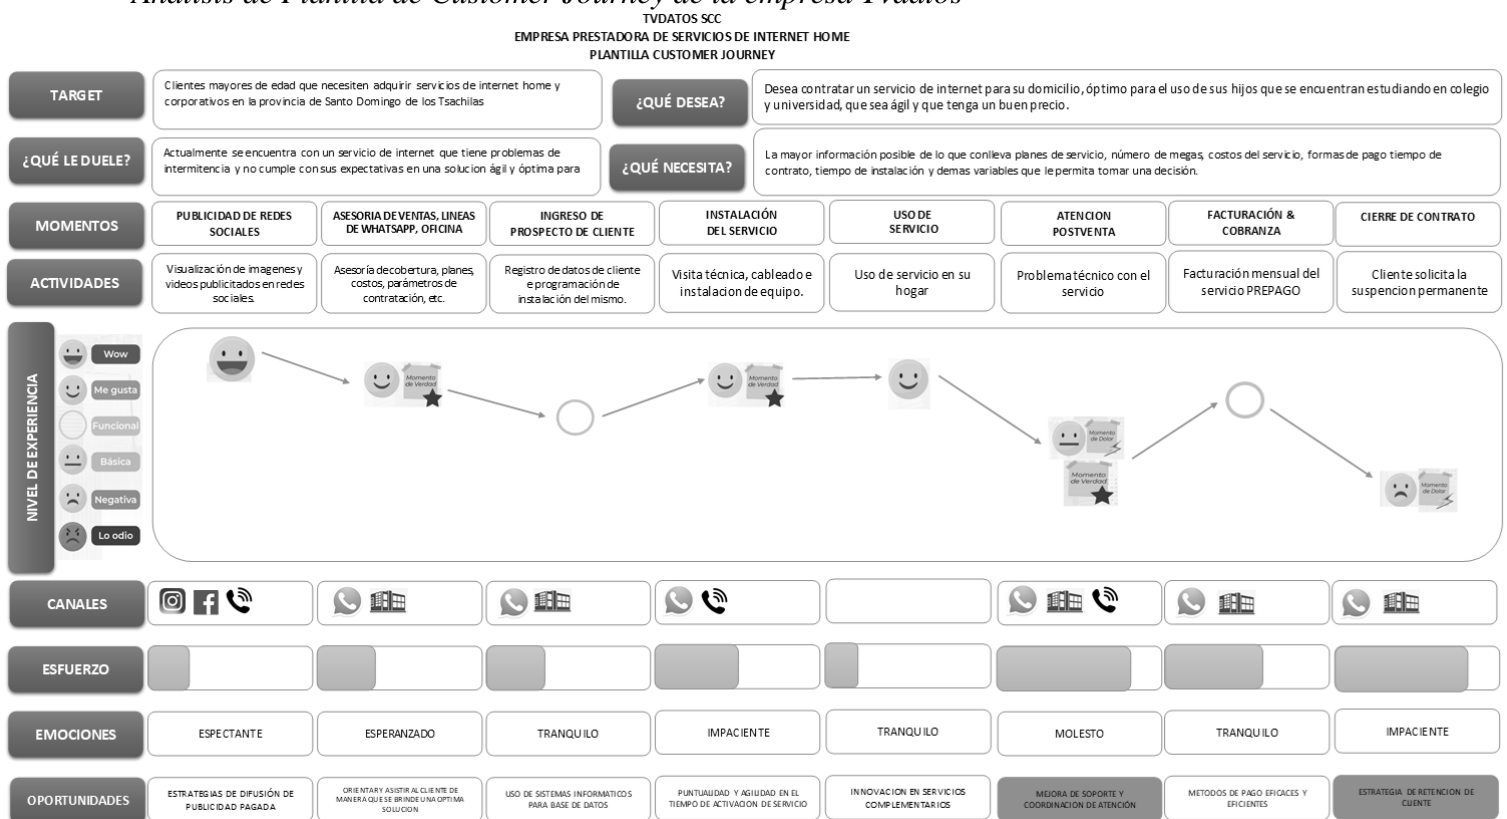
Análisis de Plantilla de Customer Journey de la empresa Tvdatos

TVDATOS SCC
EMPRESA PRESTADORA DE SERVICIOS DE INTERNET HOME
PLANTILLA CUSTOMER JOURNEY

TARGET

Clientes mayores de edad que necesiten adquirir servicios de internet home y corporativos en la provincia de Santo Domingo de los Tsachilas

¿QUÉ DESEA?

Desea contratar un servicio de internet para su domicilio, óptimo para el uso de sus hijos que se encuentran estudiando en colegio y universidad, que sea ágil y que tenga un buen precio.

¿QUÉ LE DUELE?

Actualmente se encuentra con un servicio de internet que tiene problemas de intermitencia y no cumple con sus expectativas en una solucion ágil y óptima para

¿QUÉ NECESITA?

La mayor información posible de lo que conlleva planes de servicio, número de megas, costos del servicio, formas de pago tiempo de contrato, tiempo de instalación y demas variables que le permita tomar una decisión.

| MOMENTOS | PUBLICIDAD DE REDES SOCIALES | ASESORIA DE VENTAS, LINEAS DE WHATSAPP, OFICINA | INGRESO DE PROSPECTO DE CLIENTE | INSTALACIÓN DEL SERVICIO | USO DE SERVICIO | ATENCION POSTVENTA | FACTURACIÓN & COBRANZA | CIERRE DE CONTRATO |
|---|---|---|---|---|---|---|---|---|
| ACTIVIDADES | Visualización de imagenes y videos publicitados en redes sociales. | Asesoría de cobertura, planes, costos, parámetros de contratación, etc. | Registro de datos de cliente e programación de instalación del mismo. | Visita técnica, cableado e instalacion de equipo. | Uso de servicio en su hogar | Problema técnico con el servicio | Facturación mensual del servicio PREPAGO | Cliente solicita la suspencion permanente |

NIVEL DE EXPERIENCIA
Wow
Me gusta
Funcional
Básica
Negativa
Lo odio

Momento de Verdad
Momento de Verdad
Momento de Dolor
Momento de Verdad
Momento de Dolor

| CANALES | | | | | | | | |
|---|---|---|---|---|---|---|---|---|
| ESFUERZO | | | | | | | | |
| EMOCIONES | ESPECTANTE | ESPERANZADO | TRANQUILO | IMPACIENTE | TRANQUILO | MOLESTO | TRANQUILO | IMPACIENTE |
| OPORTUNIDADES | ESTRATEGIAS DE DIFUSIÓN DE PUBLICIDAD PAGADA | ORIENTARY ASISTIR AL CLIENTE DE MANERA QUE SE BRINDE UNA OPTIMA SOLUCION | USO DE SISTEMAS INFORMATICOS PARA BASE DE DATOS | PUNTUALIDAD Y AGILIDAD EN EL TIEMPO DE ACTIVACION DE SERVICIO | INNOVACION EN SERVICIOS COMPLEMENTARIOS | MEJORA DE SOPORTE Y COORDINACION DE ATENCIÓN | METODOS DE PAGO EFICACES Y EFICIENTES | ESTRATEGIA DE RETENCION DE CLIENTE |